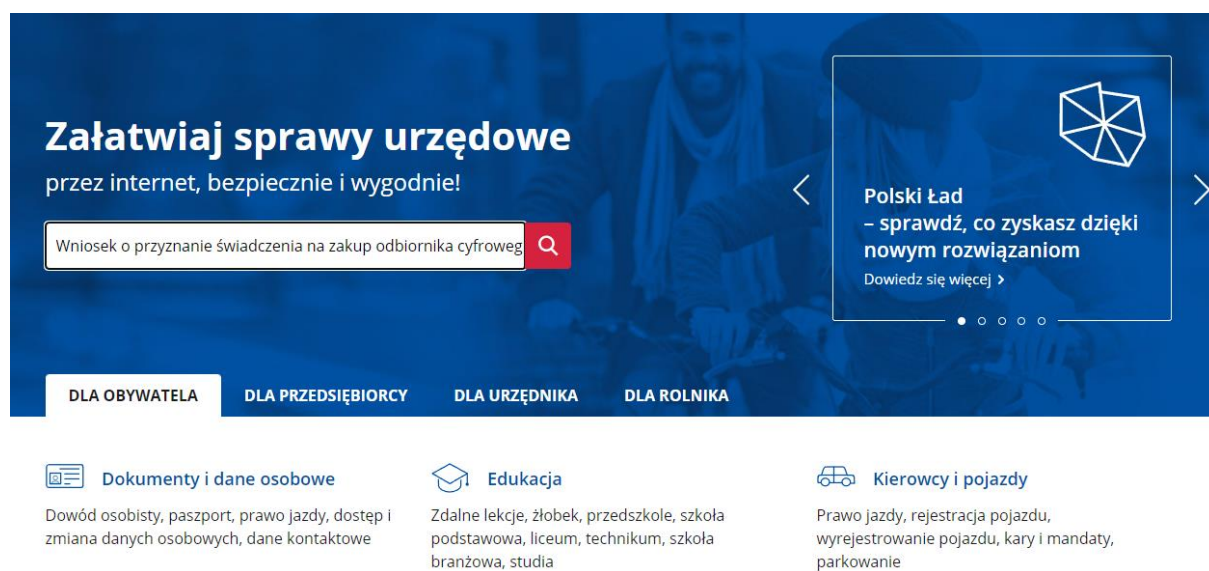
Załatwiaj sprawy urzędowe
przez internet, bezpiecznie i wygodnie!

Wniosek o przyznanie świadczenia na zakup odbiornika cyfroweg

Polski Ład
– sprawdź, co zyskasz dzięki nowym rozwiązaniom
Dowiedz się więcej ›

DLA OBYWATELA
DLA PRZEDSIĘBIORCY
DLA URZĘDNIKA
DLA ROLNIKA

Dokumenty i dane osobowe
Dowód osobisty, paszport, prawo jazdy, dostęp i zmiana danych osobowych, dane kontaktowe

Edukacja
Zdalne lekcje, żłobek, przedszkole, szkoła podstawowa, liceum, technikum, szkoła branżowa, studia

Kierowcy i pojazdy
Prawo jazdy, rejestracja pojazdu, wyrejestrowanie pojazdu, kary i mandaty, parkowanie